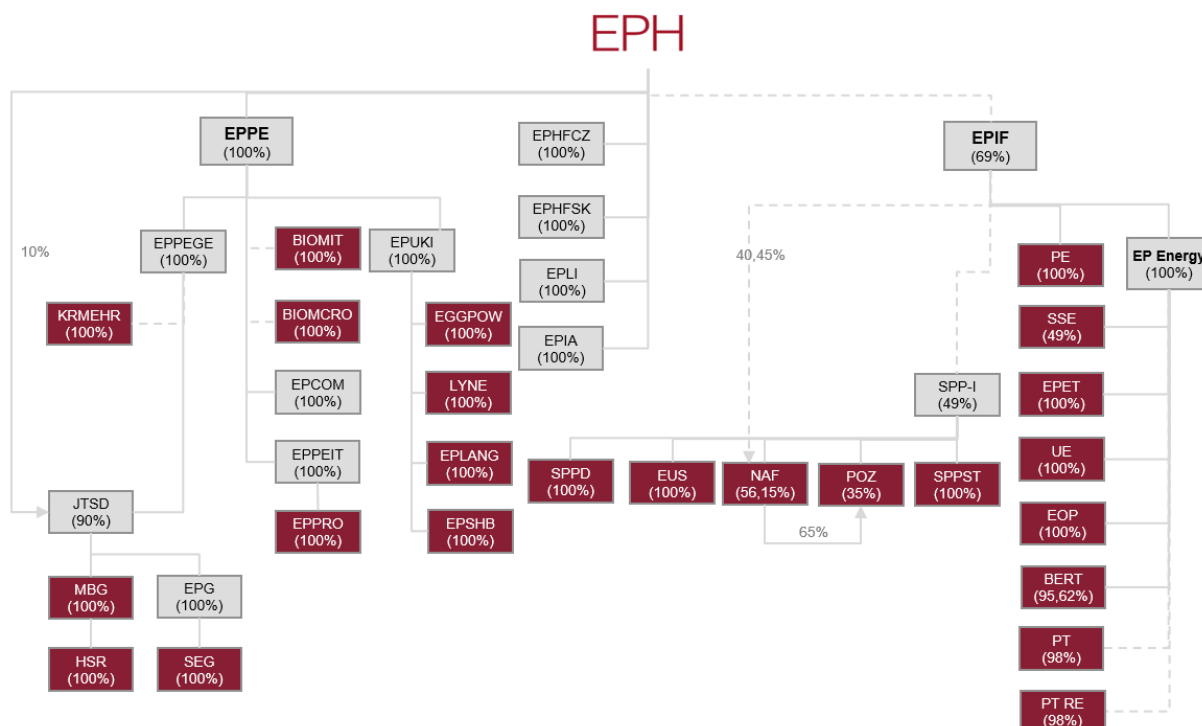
EPH

EPPE
(100%)

EPHFCZ
(100%)

EPIF
(69%)

EPHFSK
(100%)

10%

EPPEGE
(100%)

BIOMIT
(100%)

EPUKI
(100%)

40,45%

PE
(100%)

EP Energy
(100%)

EPLI
(100%)

KRMEHR
(100%)

BIOMCRO
(100%)

EGGPOW
(100%)

SSE
(49%)

EPIA
(100%)

EPCOM
(100%)

LYNE
(100%)

SPP-I
(49%)

EPET
(100%)

UE
(100%)

EPPEIT
(100%)

EPLANG
(100%)

SPPD
(100%)

EUS
(100%)

NAF
(56,15%)

POZ
(35%)

SPPST
(100%)

JTSD
(90%)

EPPRO
(100%)

EPSHB
(100%)

EOP
(100%)

65%

BERT
(95,62%)

MBG
(100%)

EPG
(100%)

PT
(98%)

HSR
(100%)

SEG
(100%)

PT RE
(98%)